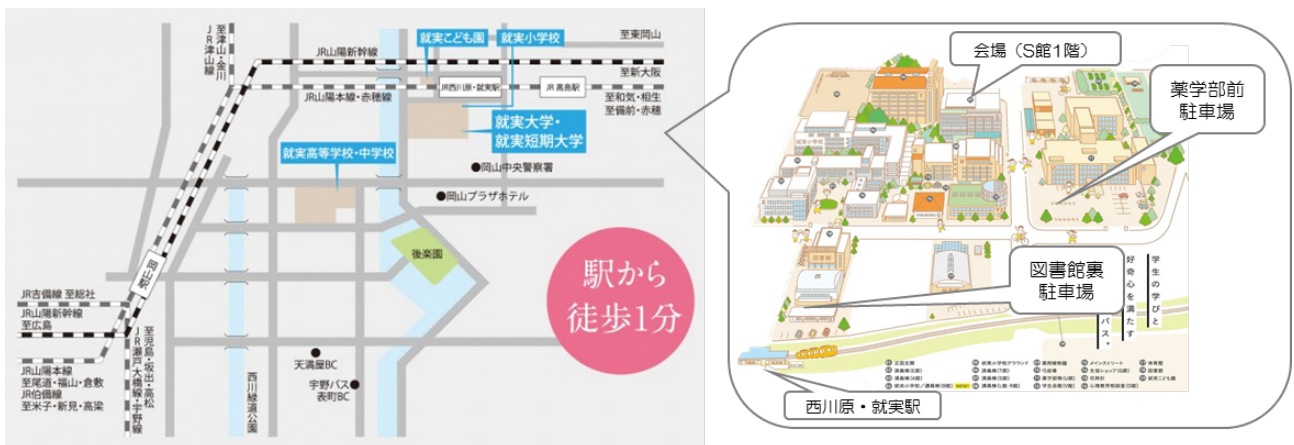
至津山・金川 JR津山線

JR山陽新幹線

就実こども園

就実小学校

至東岡山

至新大阪

JR西川原・就実駅

JR高島駅

JR山陽本線・赤穂線

至和気・相生 至備前・赤穂

就実大学・就実短期大学

就実高等学校・中学校

岡山中央警察署

岡山プラザホテル

岡山駅

後楽園

駅から徒歩1分

JR吉備線 至総社

JR山陽新幹線 至広島

JR山陽本線 至尾道・福山・倉敷

JR伯備線 至米子・新見・高梁

至児島・坂出・高松 JR瀬戸大橋線・宇野線

天満屋BC

宇野バス表町BC

西川緑道公園

会場（S館1階）

薬学部前駐車場

図書館裏駐車場

学生の学びと好奇心を満たすバス。

西川原・就実駅